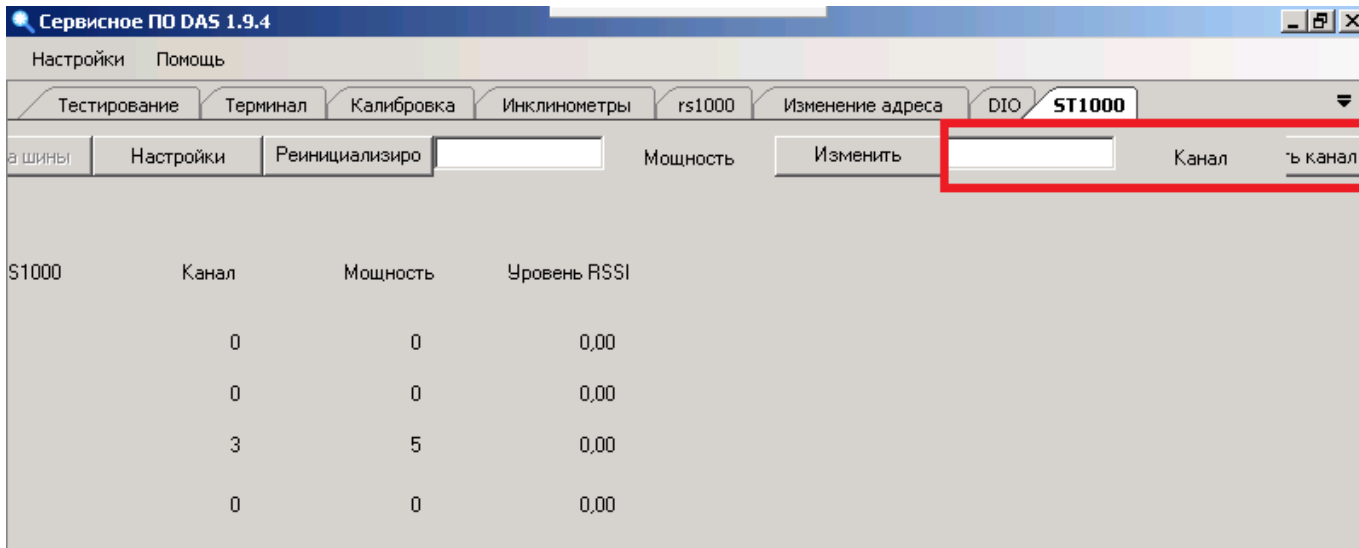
Сервисное ПО DAS 1.9.4

Настройки Помощь

Тестирование Терминал Калибровка Инклинометры rs1000 Изменение адреса DIO ST1000

а шины Настройки Реинициализиро Мощность Изменить Канал ъ канал

S1000 Канал Мощность Уровень RSSI

| | | |
|---|---|---|
| 0 | 0 | 0,00 |
| 0 | 0 | 0,00 |
| 3 | 5 | 0,00 |
| 0 | 0 | 0,00 |